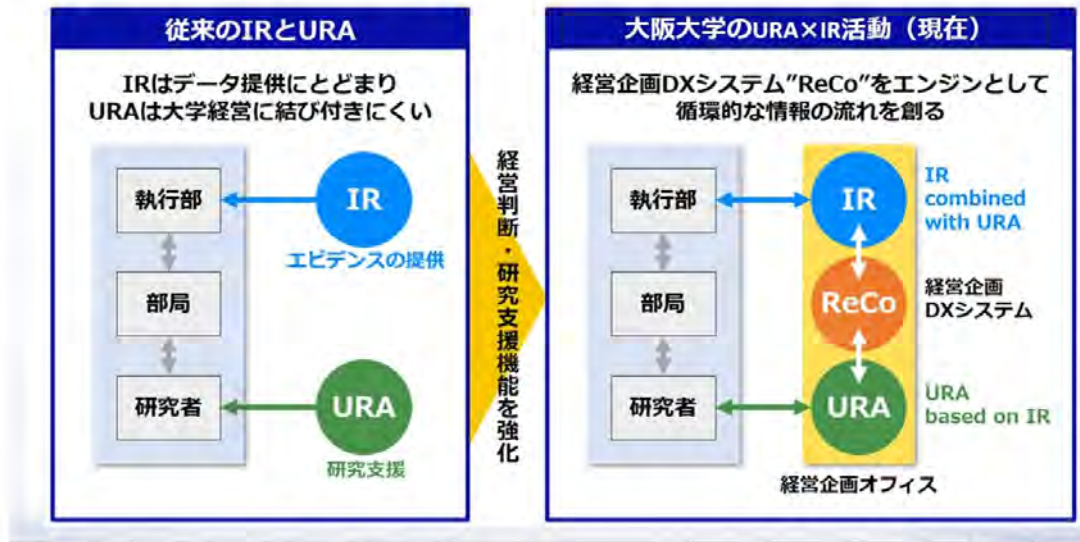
従来のIRとURA

IRはデータ提供にとどまり
URAは大学経営に結び付きにくい

執行部

部局

研究者

IR

エビデンスの提供

URA

研究支援

経営判断・研究支援機能を強化

大阪大学のURA×IR活動（現在）

経営企画DXシステム”ReCo”をエンジンとして
循環的な情報の流れを創る

執行部

部局

研究者

IR

ReCo

URA

IR combined with URA

経営企画 DXシステム

URA based on IR

経営企画オフィス